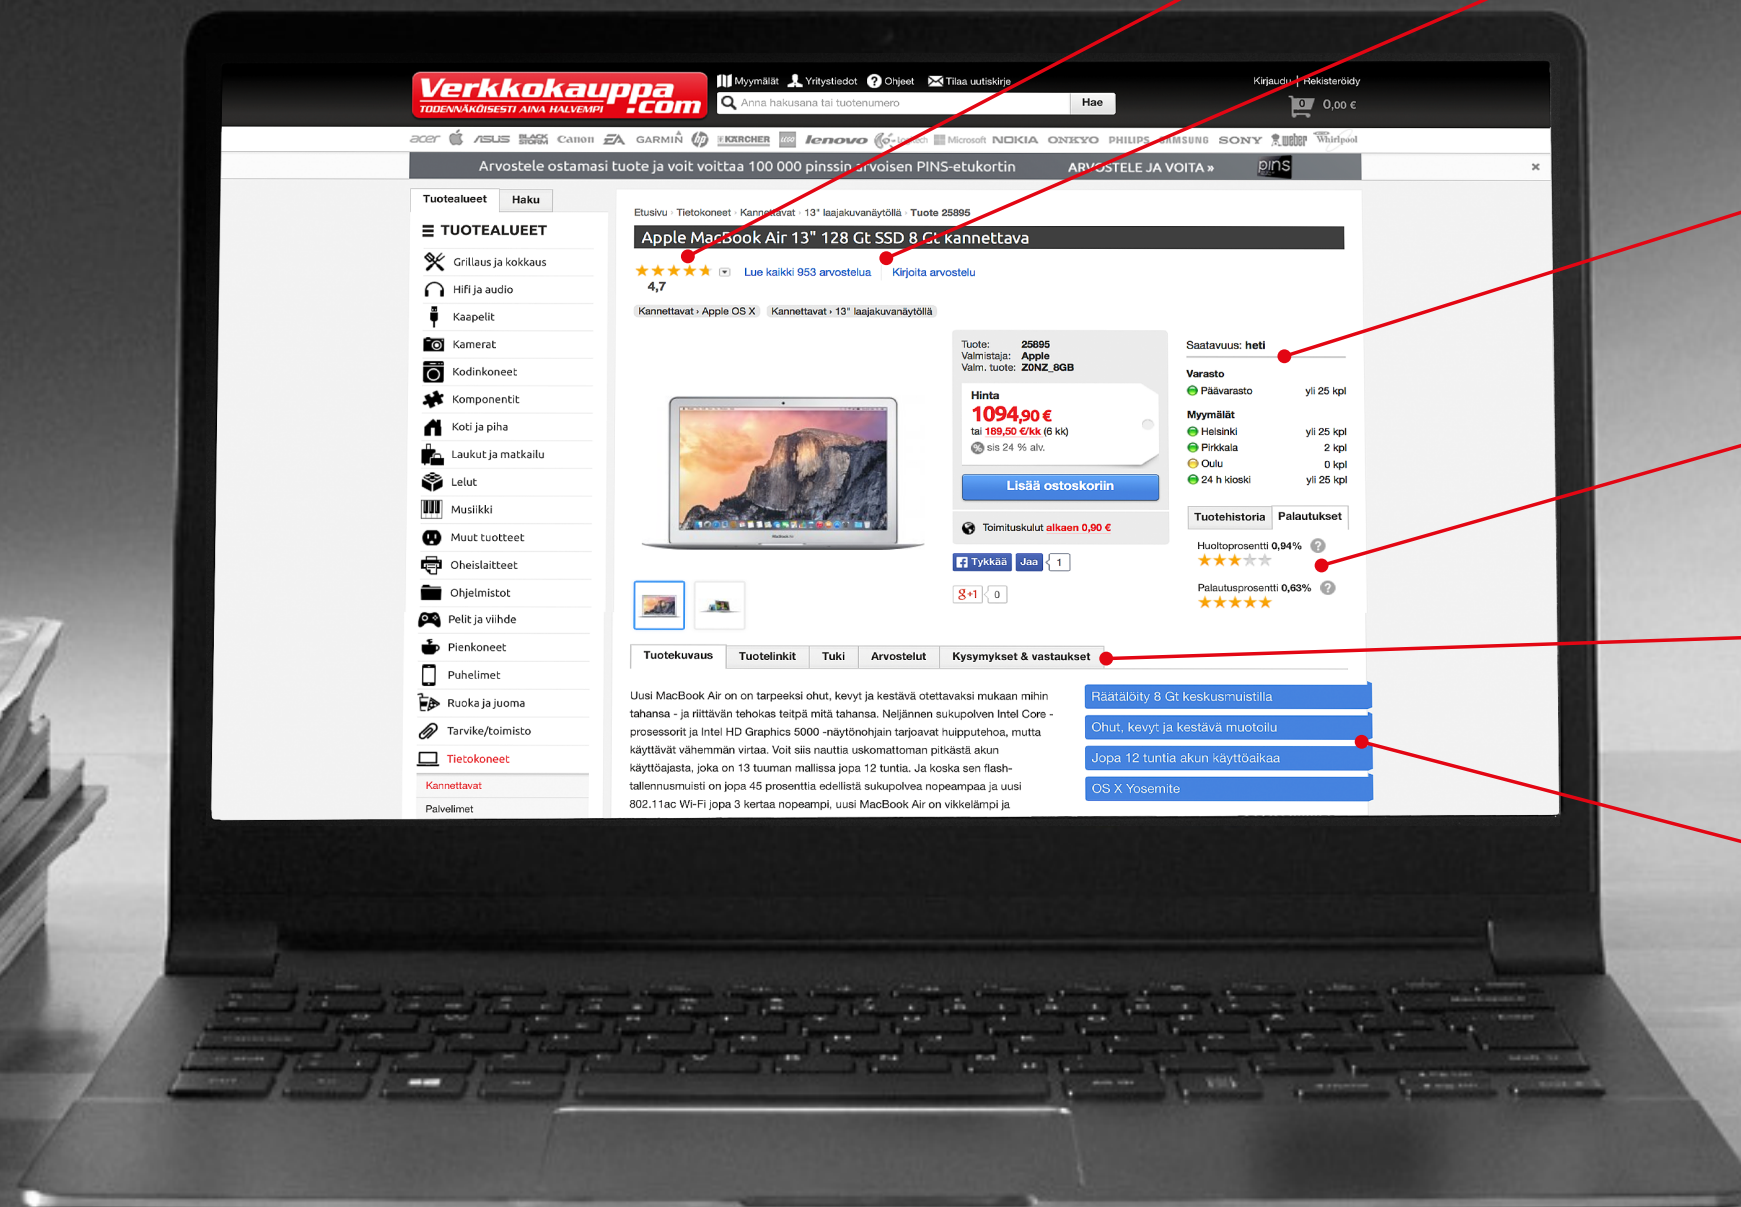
Verkkokauppa.com
TODENNÄKÖISESTI AINA HALVEMPI

Myymälät Yritystiedot Ohjeet Tilaa uutiskirje

Kirjaudu | Rekisteröidy

Anna hakusana tai tuotenumero
Hae

0 0,00 €

acer ASUS BLACK STORM Canon EA GARMIN hp KARCHER lenovo Microsoft NOKIA ONKYO PHILIPS SAMSUNG SONY Weber Whirlpool

Arvostele ostamasi tuote ja voit voittaa 100 000 pinssin arvoisen PINS-etukortin ARVOSTELE JA VOITA » pins

×

Tuotealueet Haku

TUOTEALUEET
Grillaus ja kokkaus
Hifi ja audio
Kaapelit
Kamerat
Kodinkoneet
Komponentit
Koti ja piha
Laukut ja matkailu
Lelut
Musiikki
Muut tuotteet
Oheislaitteet
Ohjelmistot
Pelit ja viihde
Pienkoneet
Puhelimet
Ruoka ja juoma
Tarvike/toimisto
Tietokoneet
Kannettavat
Palvelimet

Etusivu › Tietokoneet › Kannettavat › 13" laajakuvanäytöllä › Tuote 25895

Apple MacBook Air 13" 128 Gt SSD 8 Gt kannettava

4,7
Lue kaikki 953 arvostelua
Kirjoita arvostelu

Kannettavat › Apple OS X
Kannettavat › 13" laajakuvanäytöllä

Tuote: 25895
Valmistaja: Apple
Valm. tuote: Z0NZ_8GB

Hinta
1094,90 €
tai 189,50 €/kk (6 kk)
sis 24 % alv.

Lisää ostoskoriin

Toimituskulut alkaen 0,90 €

Tykkää Jaa 1
g+1 0

Saatavuus: heti

Varasto
Päävarasto yli 25 kpl

Myymälät
Helsinki yli 25 kpl
Pirkkala 2 kpl
Oulu 0 kpl
24 h kioski yli 25 kpl

Tuotehistoria Palautukset

Huoltoprosentti 0,94%
Palautusprosentti 0,63%

Tuotekuvaus Tuotelinkit Tuki Arvostelut Kysymykset & vastaukset

Uusi MacBook Air on on tarpeeksi ohut, kevyt ja kestävä otettavaksi mukaan mihin tahansa - ja riittävän tehokas teitpä mitä tahansa. Neljännen sukupolven Intel Core -prosessorit ja Intel HD Graphics 5000 -näytönohjain tarjoavat huipputehoa, mutta käyttävät vähemmän virtaa. Voit siis nauttia uskomattoman pitkästä akun käyttöajasta, joka on 13 tuuman mallissa jopa 12 tuntia. Ja koska sen flash-tallennusmuisti on jopa 45 prosenttia edellistä sukupolvea nopeampaa ja uusi 802.11ac Wi-Fi jopa 3 kertaa nopeampi, uusi MacBook Air on vikkelämpi ja

Räätälöity 8 Gt keskusmuistilla
Ohut, kevyt ja kestävä muotoilu
Jopa 12 tuntia akun käyttöaikaa
OS X Yosemite